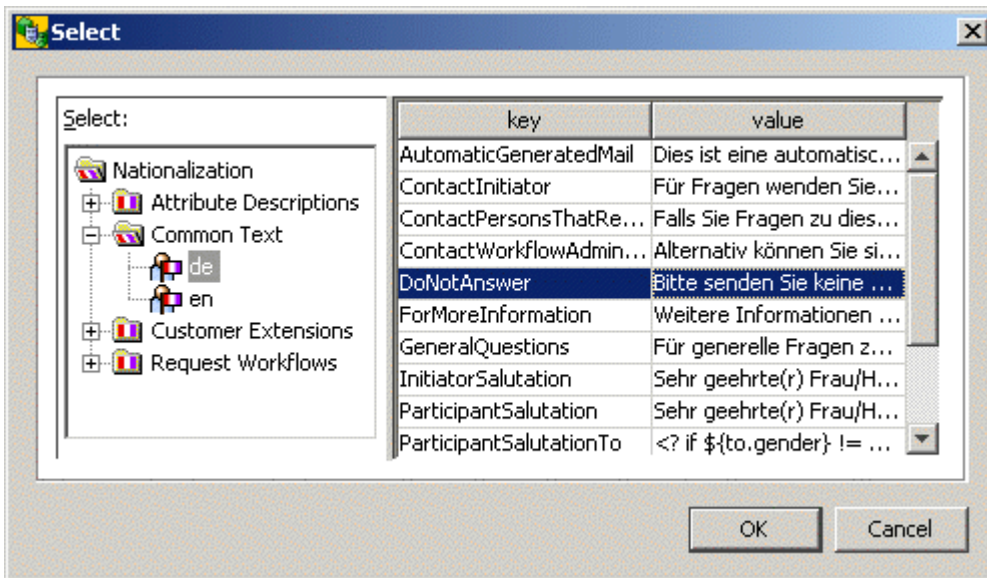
Select

Select:

Nationalization
Attribute Descriptions
Common Text
de
en
Customer Extensions
Request Workflows

| key | value |
|---|---|
| AutomaticGeneratedMail | Dies ist eine automatisc... |
| ContactInitiator | Für Fragen wenden Sie... |
| ContactPersonsThatRe... | Falls Sie Fragen zu dies... |
| ContactWorkflowAdmin... | Alternativ können Sie si... |
| DoNotAnswer | Bitte senden Sie keine ... |
| ForMoreInformation | Weitere Informationen ... |
| GeneralQuestions | Für generelle Fragen z... |
| InitiatorSalutation | Sehr geehrte(r) Frau/H... |
| ParticipantSalutation | Sehr geehrte(r) Frau/H... |
| ParticipantSalutationTo | <? if ${to.gender} != ... |

OK
Cancel